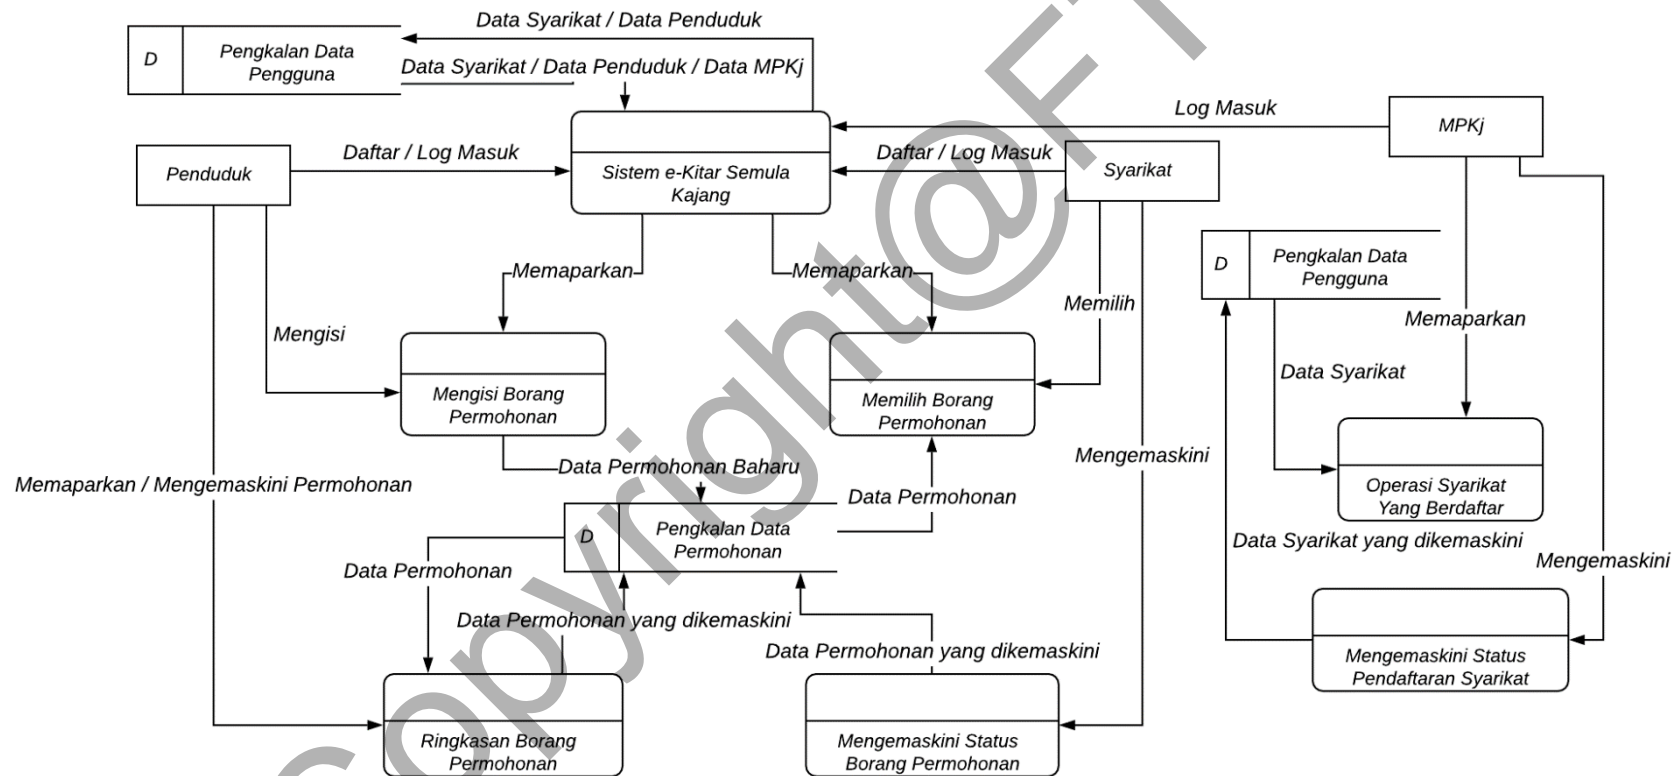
Data Syarikat / Data Penduduk

D | Pengkalan Data Pengguna

Data Syarikat / Data Penduduk / Data MPKj

Log Masuk

MPKj

Penduduk

Daftar / Log Masuk

Sistem e-Kitar Semula Kajang

Daftar / Log Masuk

Syarikat

D | Pengkalan Data Pengguna

Memaparkan

Memaparkan

Memilih

Mengisi

Memaparkan

Mengisi Borang Permohonan

Memilih Borang Permohonan

Data Syarikat

Mengemaskini

Memaparkan / Mengemaskini Permohonan

Data Permohonan Baharu

Data Permohonan

Operasi Syarikat Yang Berdaftar

D | Pengkalan Data Permohonan

Data Syarikat yang dikemaskini

Mengemaskini

Data Permohonan

Data Permohonan yang dikemaskini

Data Permohonan yang dikemaskini

Mengemaskini Status Pendaftaran Syarikat

Ringkasan Borang Permohonan

Mengemaskini Status Borang Permohonan

Copyright@FT